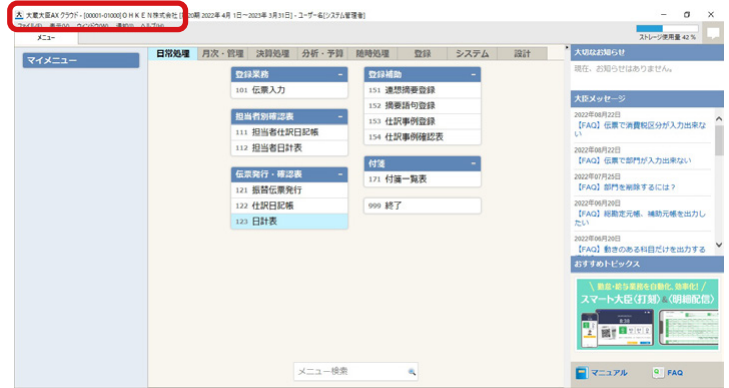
大蔵大臣AX クラウド - [00001-01000] ＯＨＫＥＮ株式会社 [第20期 2022年 4月 1日～2023年 3月31日] - ユーザー名[システム管理者]

ファイル(F) 表示(V) ウィンドウ(W) 通知(I) ヘルプ(H)

メニュー

ストレージ使用量 42 %

マイメニュー

日常処理 月次・管理 決算処理 分析・予算 随時処理 登録 システム 設計

登録業務
101 伝票入力

担当者別帳認表
111 担当者仕訳日記帳
112 担当者日計表

伝票発行・帳認表
121 振替伝票発行
122 仕訳日記帳
123 日計表

登録補助
151 適用摘要登録
152 摘要語句登録
153 仕訳事例登録
154 仕訳事例確認表

付箋
171 付箋一覧表

999 終了

メニュー検索

大切なお知らせ
現在、お知らせはありません。

大臣メッセージ
2022年08月22日
【FAQ】伝票で消費税区分が入力出来ない
2022年08月22日
【FAQ】伝票で部門が入力出来ない
2022年07月25日
【FAQ】部門を削除するには？
2022年06月20日
【FAQ】総勘定元帳、補助元帳を出力したい
2022年06月20日
【FAQ】動きのある科目だけを出力する

おすすめトピックス
＼ 数値・紙な業務を自動化、効率化！ ／
スマート大臣《打刻》＆《明細配信》

マニュアル FAQ